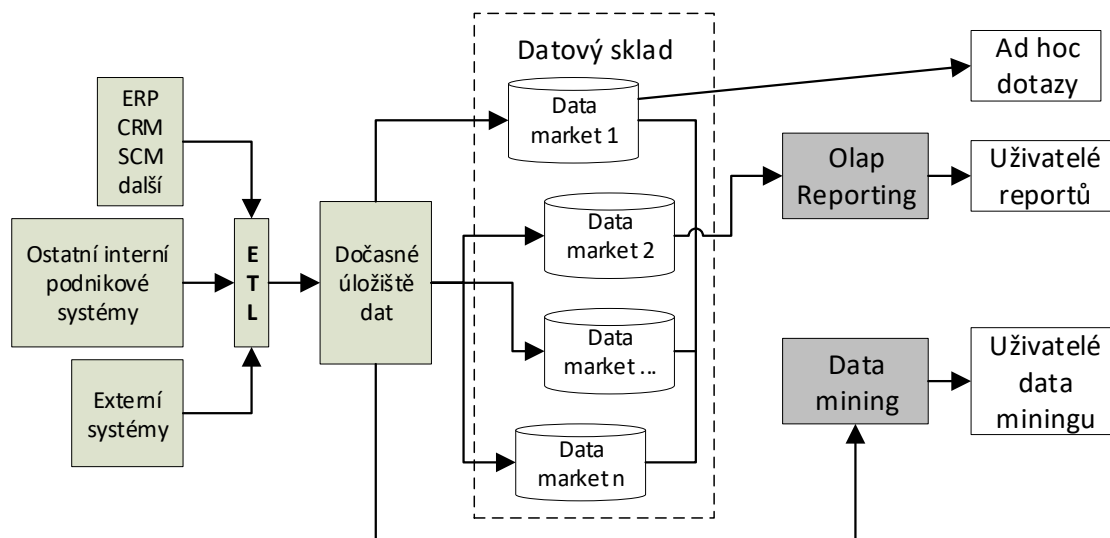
ERP
CRM
SCM
další

Ostatní interní podnikové systémy

Externí systémy

E
T
L

Dočasné úložiště dat

Datový sklad

Data market 1

Data market 2

Data market ...

Data market n

Ad hoc dotazy

Olap Reporting

Uživatelé reportů

Data mining

Uživatelé data miningu